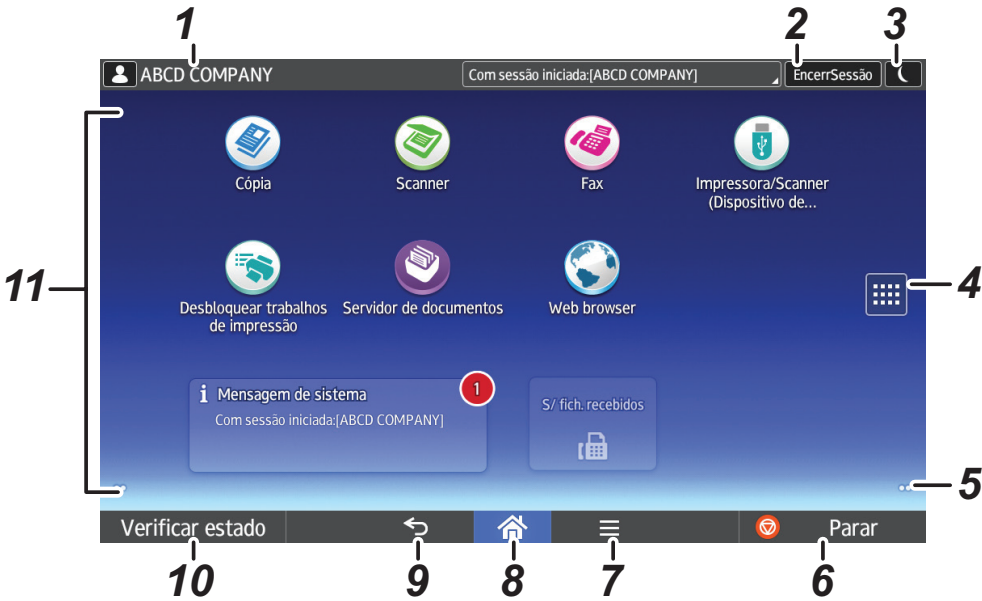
1

2

3

ABCD COMPANY

Com sessão iniciada:[ABCD COMPANY]

EncerrSessão

Cópia

Scanner

Fax

Impressora/Scanner (Dispositivo de...

11

Desbloquear trabalhos de impressão

Servidor de documentos

Web browser

4

Mensagem de sistema

1

Com sessão iniciada:[ABCD COMPANY]

S/ fich. recebidos

5

Verificar estado

Parar

10

9

8

7

6